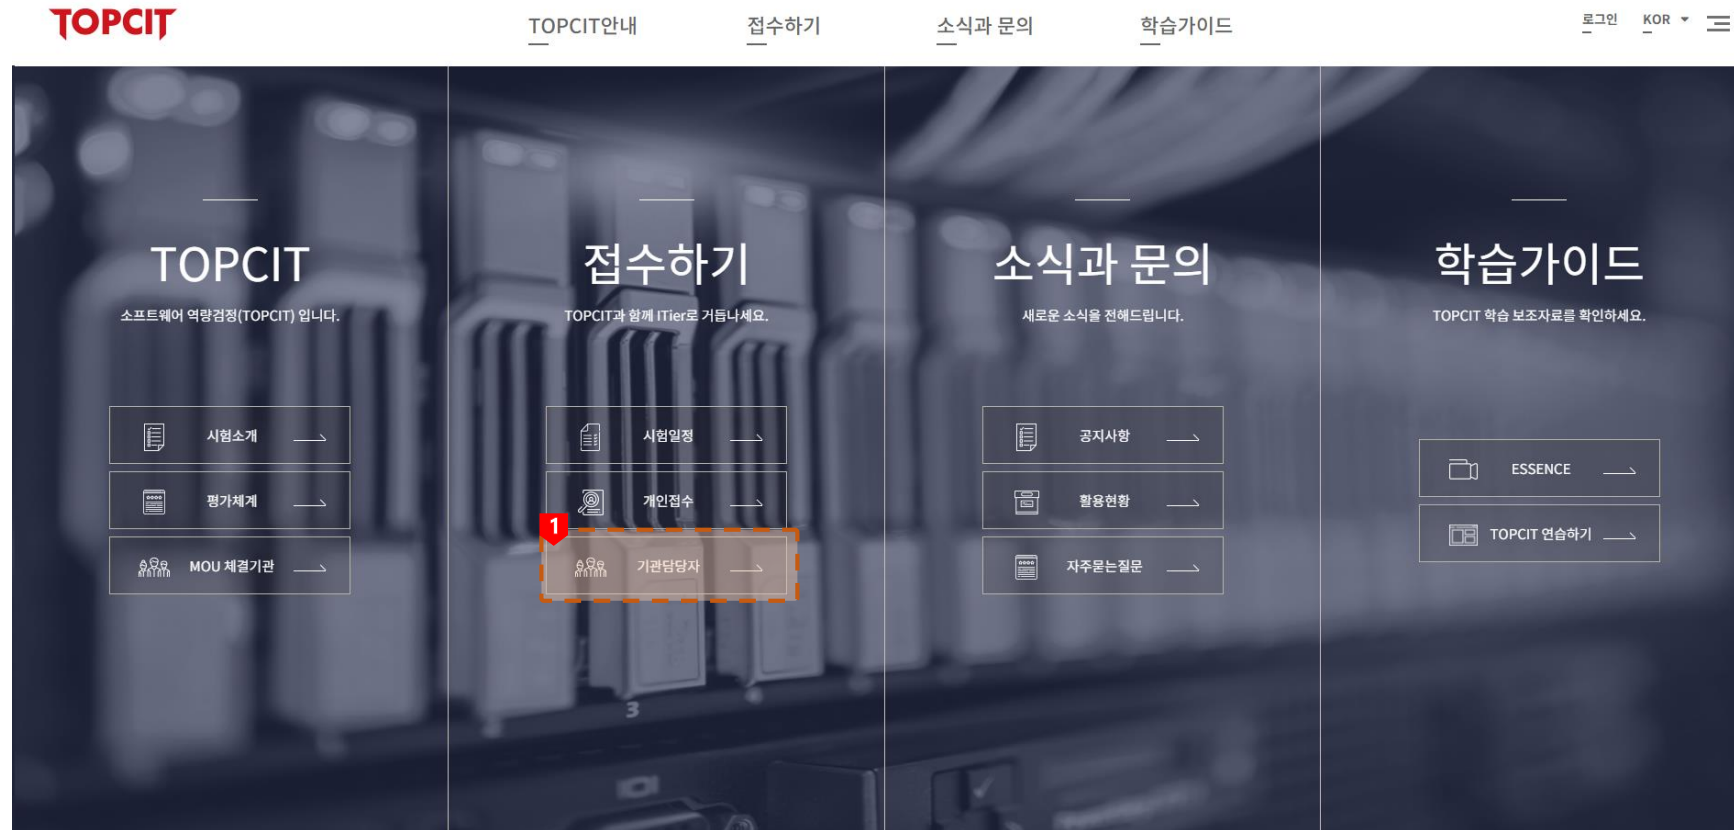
TOPCIT

TOPCIT안내
접수하기
소식과 문의
학습가이드

로그인
KOR

TOPCIT
소프트웨어 역량검정(TOPCIT) 입니다.

시험소개
평가체계
MOU 체결기관

접수하기
TOPCIT과 함께 ITier로 거듭나세요.

시험일정
개인접수
1
기관담당자

소식과 문의
새로운 소식을 전해드립니다.

공지사항
활용현황
자주묻는질문

학습가이드
TOPCIT 학습 보조자료를 확인하세요.

ESSENCE
TOPCIT 연습하기

3